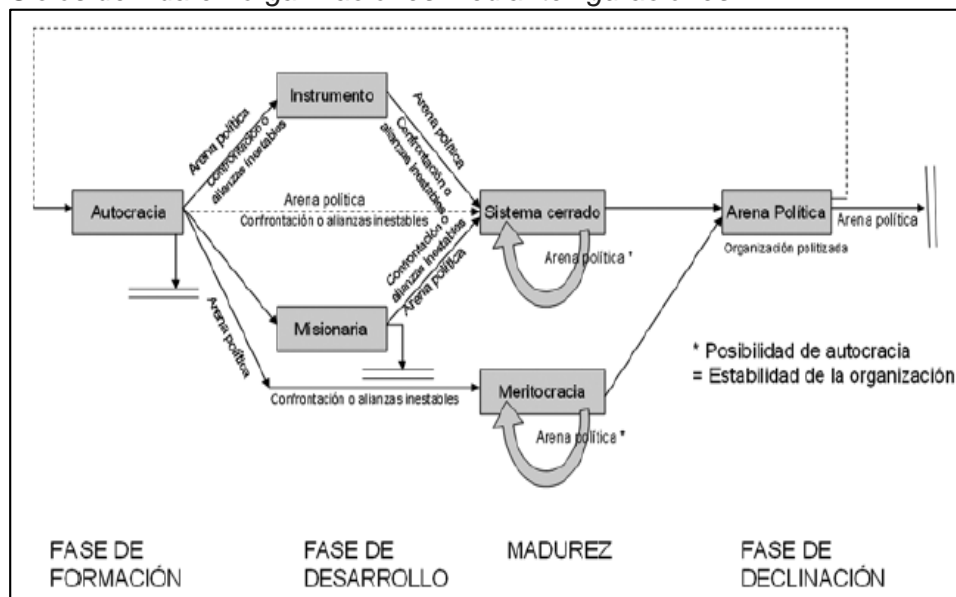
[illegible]

Instrumento

Arena política

Confrontación o alianzas inestables

Arena política

Confrontación o alianzas inestables

Autocracia

Arena política

Confrontación o alianzas inestables

Sistema cerrado

Arena política *

Arena Política

Arena política

Organización politizada

Confrontación o alianzas inestables

Arena política

Arena política

Misionaria

* Posibilidad de autocracia
= Estabilidad de la organización

Confrontación o alianzas inestables

Meritocracia

Arena política *

FASE DE FORMACIÓN

FASE DE DESARROLLO

MADUREZ

FASE DE DECLINACIÓN